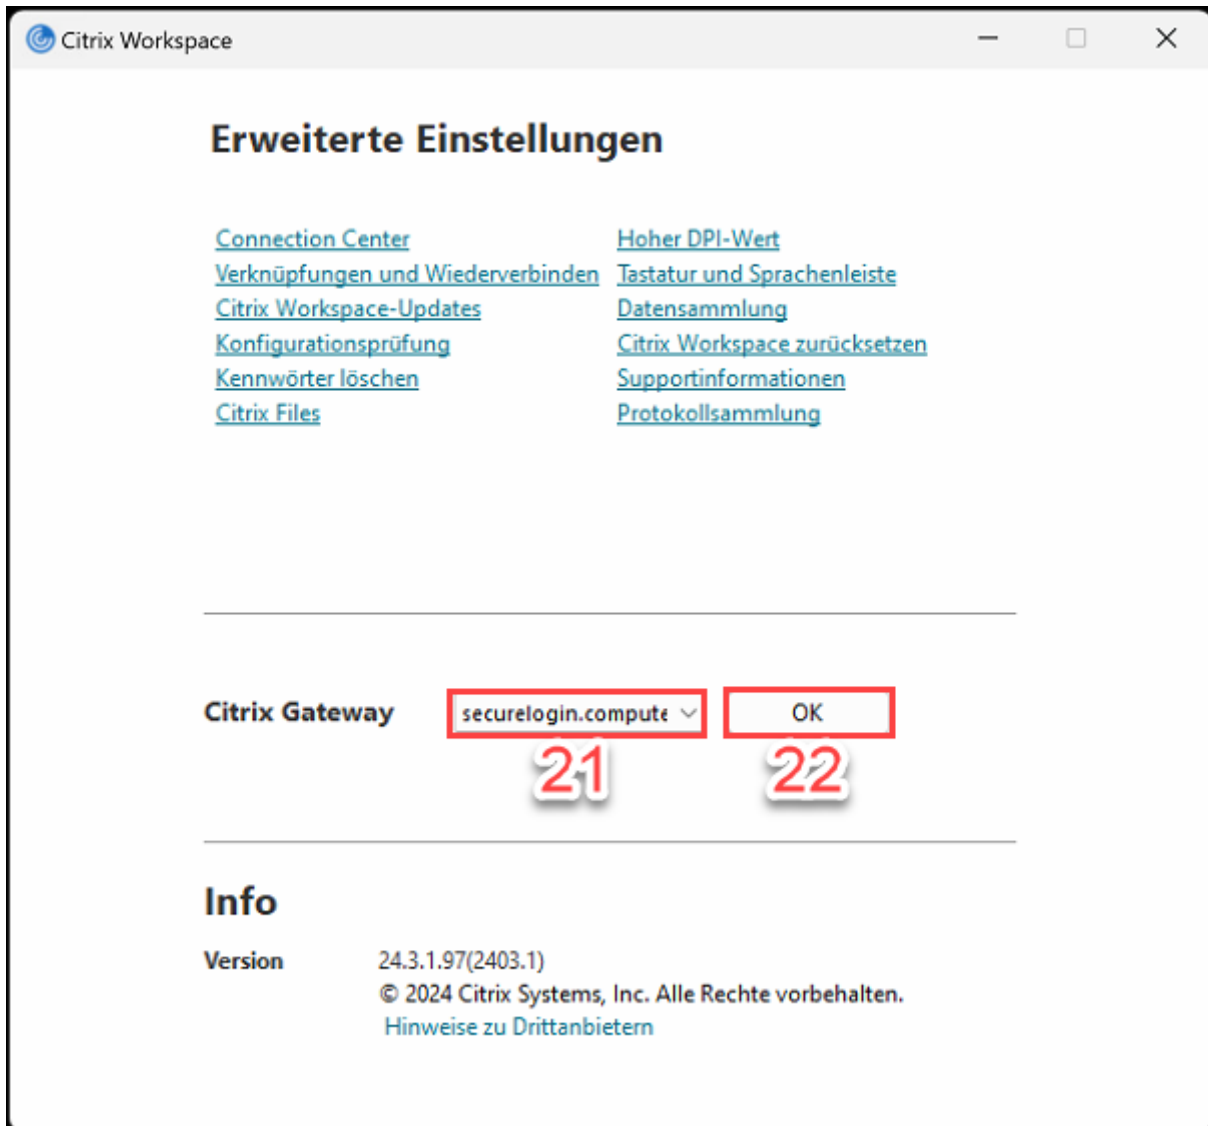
Citrix Workspace

Erweiterte Einstellungen

Connection Center
Verknüpfungen und Wiederverbinden
Citrix Workspace-Updates
Konfigurationsprüfung
Kennwörter löschen
Citrix Files

Hoher DPI-Wert
Tastatur und Sprachenleiste
Datensammlung
Citrix Workspace zurücksetzen
Supportinformationen
Protokollsammlung

Citrix Gateway securelogin.compute OK
21 22

Info

Version 24.3.1.97(2403.1)
© 2024 Citrix Systems, Inc. Alle Rechte vorbehalten.
Hinweise zu Drittanbietern